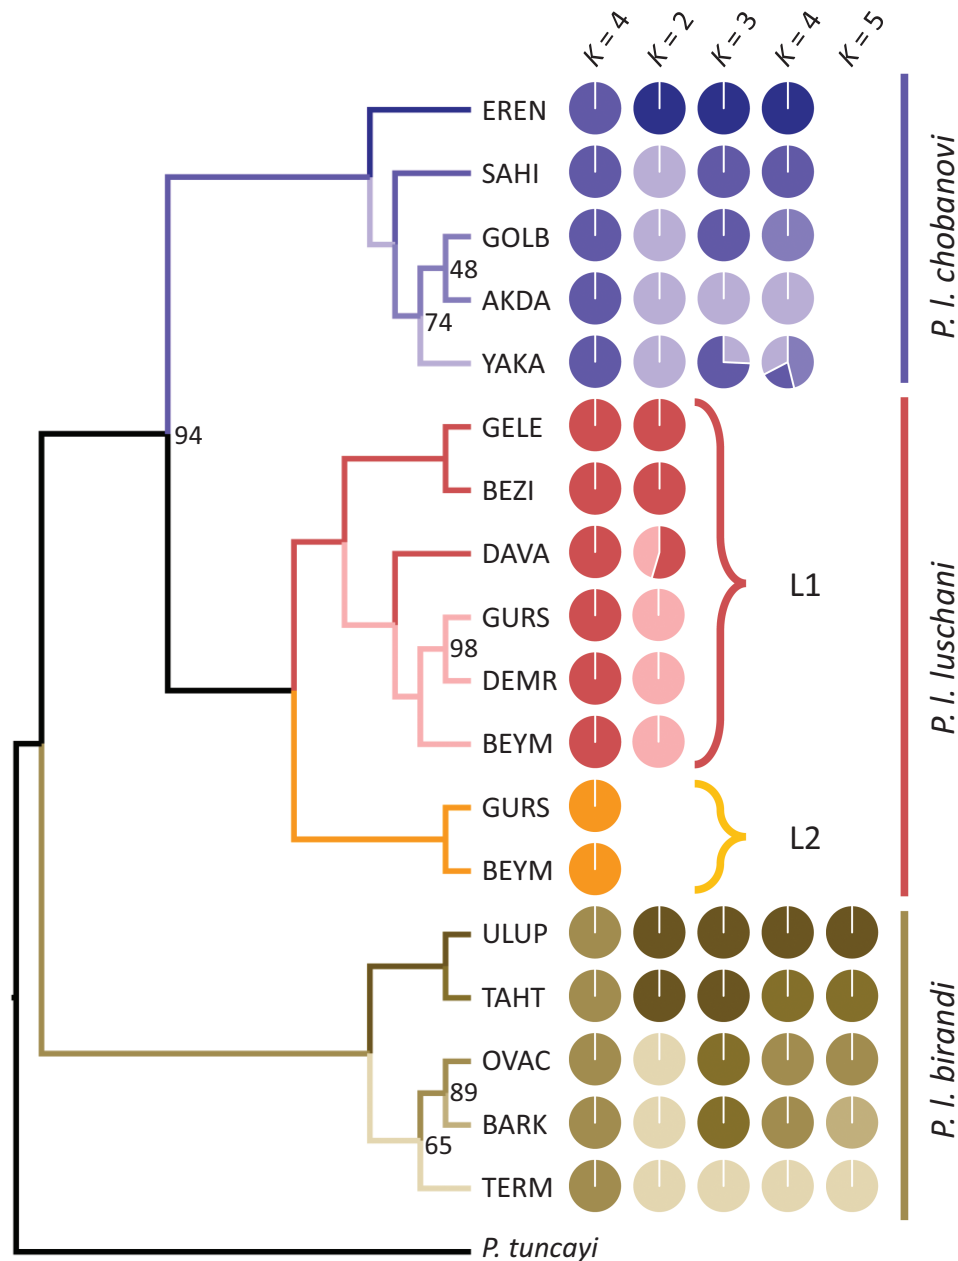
K = 4 K = 2 K = 3 K = 4 K = 5

EREN
SAHI
GOLB
48
AKDA
74
YAKA
94
GELE
BEZI
DAVA
GURS
98
DEMR
BEYM
GURS
BEYM
ULUP
TAHT
OVAC
89
BARK
65
TERM
P. tuncayi

L1
L2

P. l. chobanovi
P. l. luschani
P. l. birandi